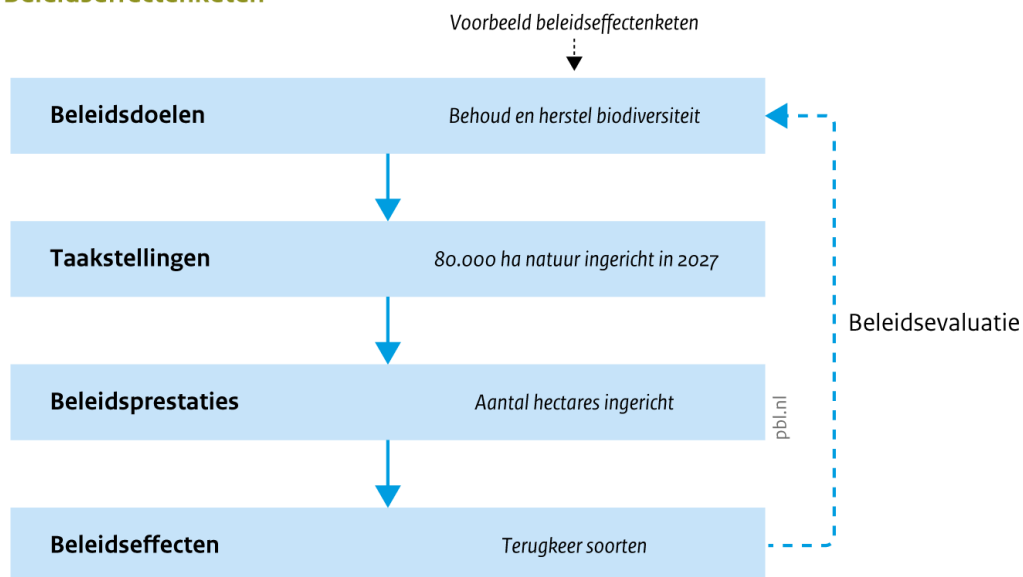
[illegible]

Voorbeeld beleidseffectenketen

Beleidsdoelen

Behoud en herstel biodiversiteit

Taakstellingen

80.000 ha natuur ingericht in 2027

Beleidsprestaties

Aantal hectares ingericht

Beleidseffecten

Terugkeer soorten

Beleidsevaluatie

pbl.nl